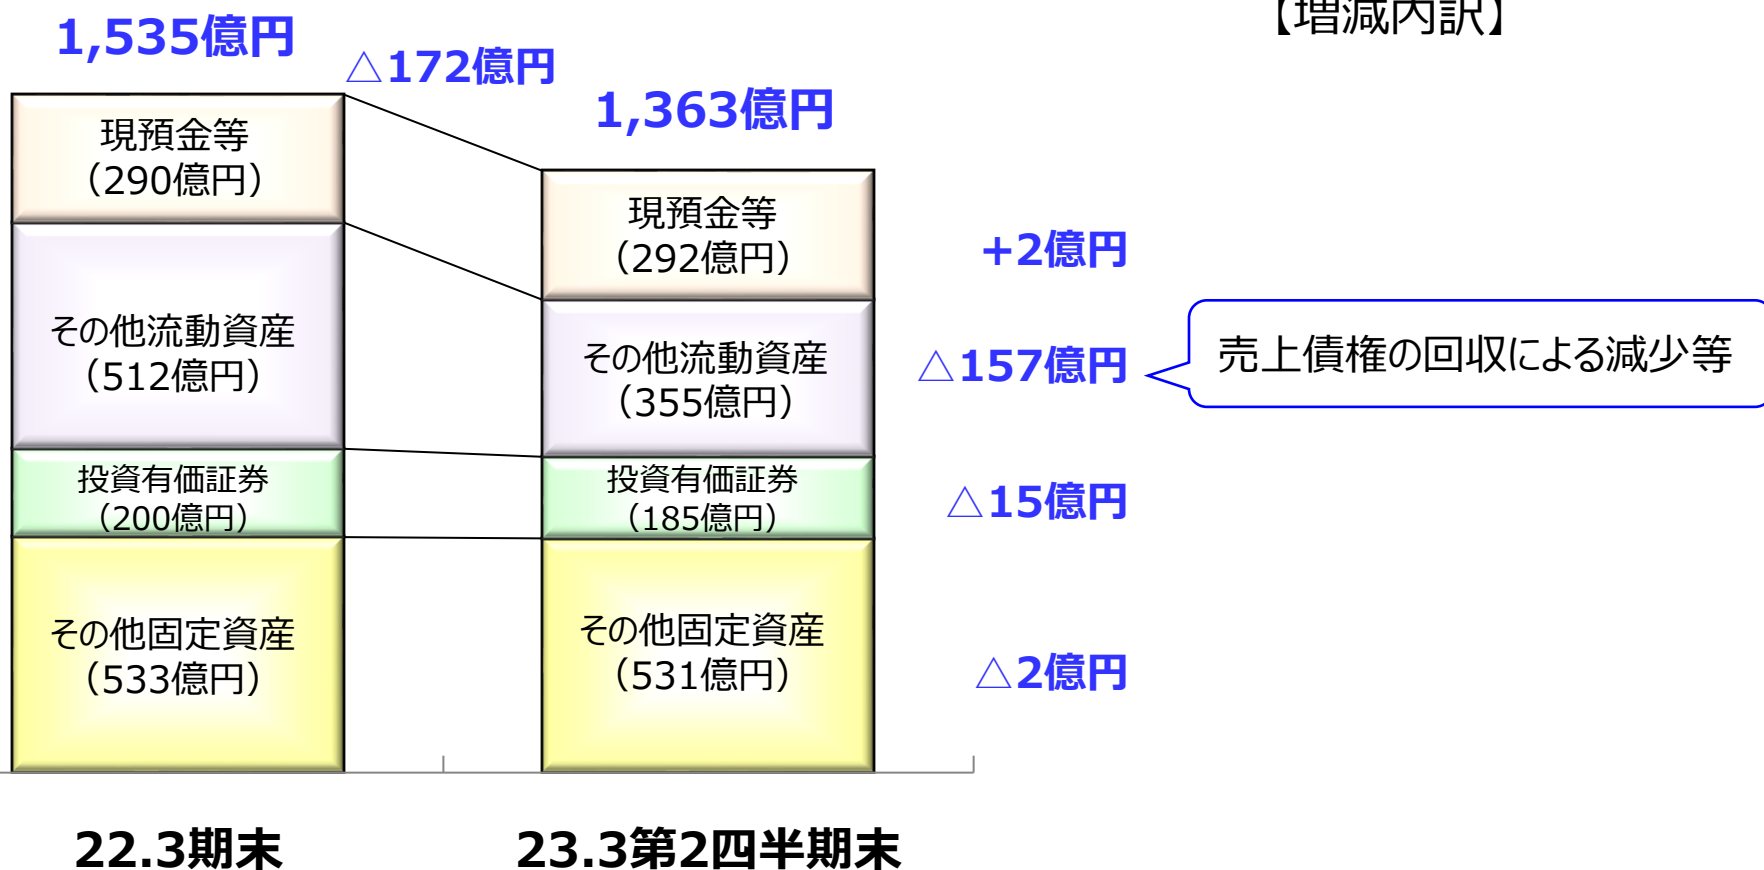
1,535億円

△172億円

1,363億円

【増減内訳】

現預金等
(290億円)

その他流動資産
(512億円)

投資有価証券
(200億円)

その他固定資産
(533億円)

現預金等
(292億円)

その他流動資産
(355億円)

投資有価証券
(185億円)

その他固定資産
(531億円)

+2億円

△157億円

売上債権の回収による減少等

△15億円

△2億円

22.3期末

23.3第2四半期末